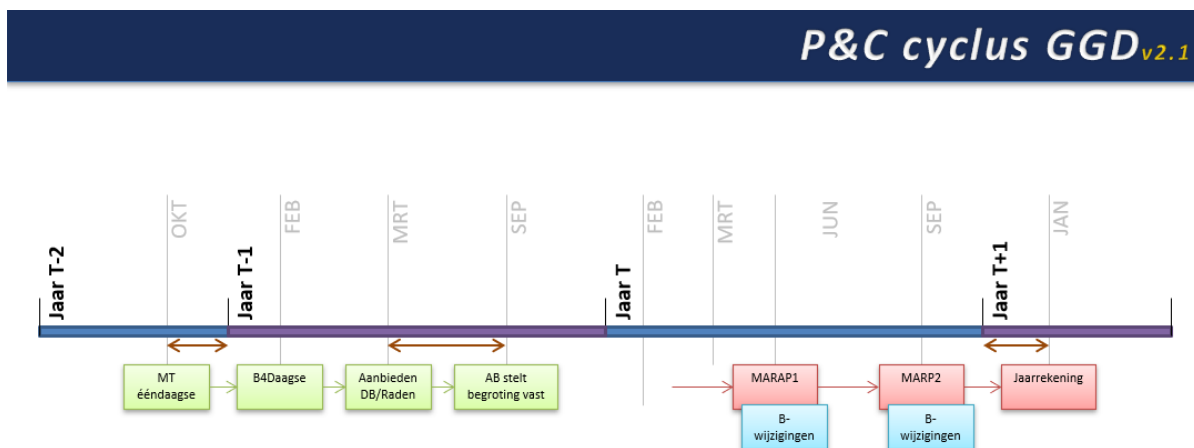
P&C cyclus GGD$_{v2.1}$

OKT
FEB
MRT
SEP
FEB
MRT
JUN
SEP
JAN

Jaar T-2
Jaar T-1
Jaar T
Jaar T+1

MT ééndaagse
B4Daagse
Aanbieden DB/Raden
AB stelt begroting vast
MARAP1
MARP2
Jaarrekening
B-wijzigingen
B-wijzigingen